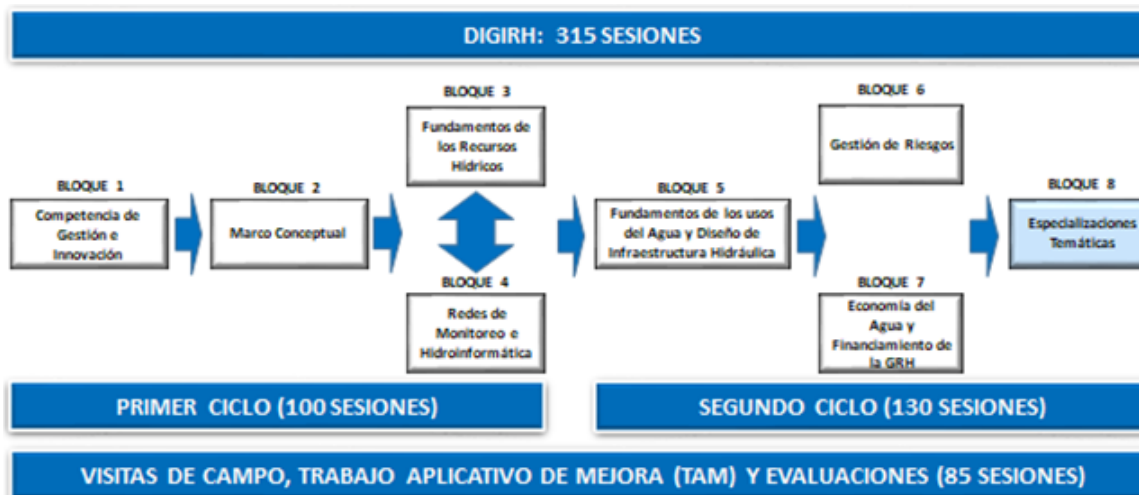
DIGIRH: 315 SESIONES

BLOQUE 1
Competencia de Gestión e Innovación

BLOQUE 2
Marco Conceptual

BLOQUE 3
Fundamentos de los Recursos Hídricos

BLOQUE 4
Redes de Monitoreo e Hidroinformática

BLOQUE 5
Fundamentos de los usos del Agua y Diseño de Infraestructura Hidráulica

BLOQUE 6
Gestión de Riesgos

BLOQUE 7
Economía del Agua y Financiamiento de la GRH

BLOQUE 8
Especializaciones Temáticas

PRIMER CICLO (100 SESIONES)

SEGUNDO CICLO (130 SESIONES)

VISITAS DE CAMPO, TRABAJO APLICATIVO DE MEJORA (TAM) Y EVALUACIONES (85 SESIONES)